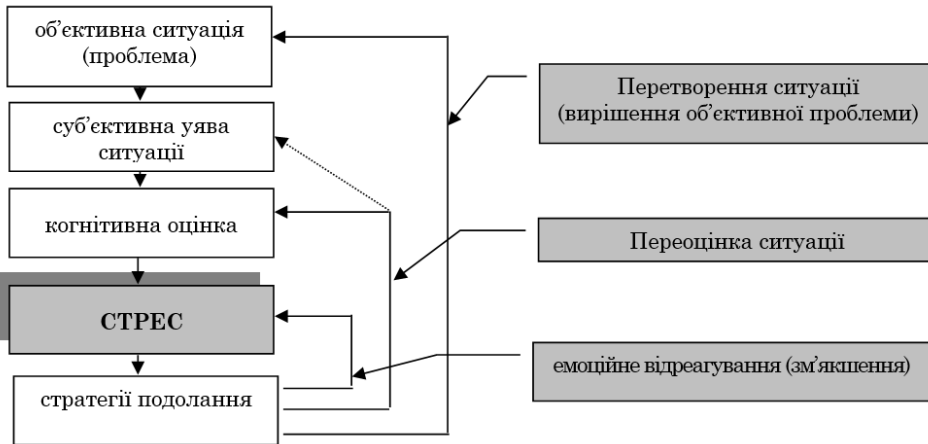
об'єктивна ситуація (проблема)

суб'єктивна уява ситуації

когнітивна оцінка

СТРЕС

стратегії подолання

Перетворення ситуації (вирішення об'єктивної проблеми)

Переоцінка ситуації

емоційне відреагування (зм'якшення)